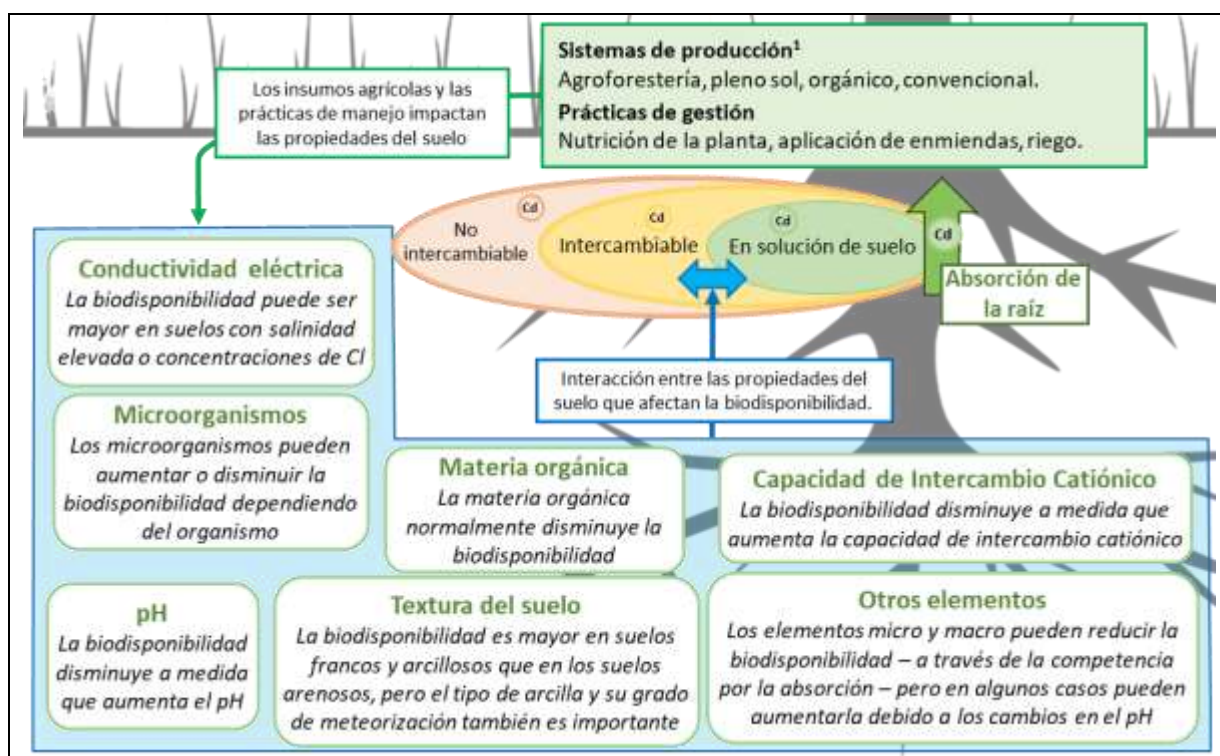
Los insumos agrícolas y las prácticas de manejo impactan las propiedades del suelo

**Sistemas de producción¹**
Agroforestería, pleno sol, orgánico, convencional.
**Prácticas de gestión**
Nutrición de la planta, aplicación de enmiendas, riego.

Cd
No intercambiable
Cd
Intercambiable
Cd
En solución de suelo
Cd
Absorción de la raíz

Interacción entre las propiedades del suelo que afectan la biodisponibilidad.

**Conductividad eléctrica**
La biodisponibilidad puede ser mayor en suelos con salinidad elevada o concentraciones de Cl

**Microorganismos**
Los microorganismos pueden aumentar o disminuir la biodisponibilidad dependiendo del organismo

**Materia orgánica**
La materia orgánica normalmente disminuye la biodisponibilidad

**Capacidad de Intercambio Catiónico**
La biodisponibilidad disminuye a medida que aumenta la capacidad de intercambio catiónico

**pH**
La biodisponibilidad disminuye a medida que aumenta el pH

**Textura del suelo**
La biodisponibilidad es mayor en suelos francos y arcillosos que en los suelos arenosos, pero el tipo de arcilla y su grado de meteorización también es importante

**Otros elementos**
Los elementos micro y macro pueden reducir la biodisponibilidad – a través de la competencia por la absorción – pero en algunos casos pueden aumentarla debido a los cambios en el pH